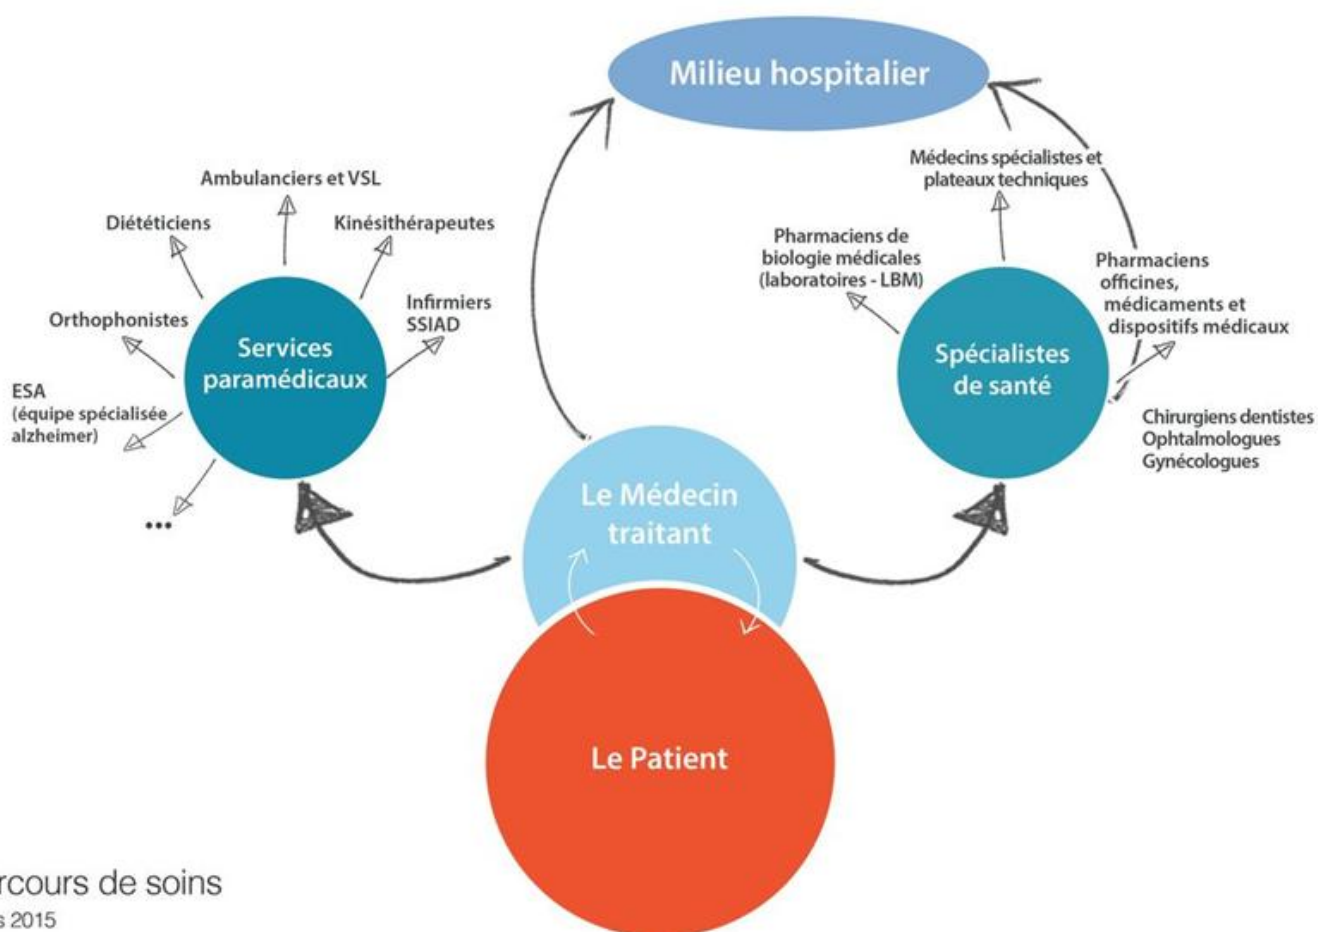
Milieu hospitalier

Ambulanciers et VSL

Diététiciens

Kinésithérapeutes

Orthophonistes

Infirmiers SSIAD

Services paramédicaux

ESA (équipe spécialisée alzheimer)

...

Médecins spécialistes et plateaux techniques

Pharmaciens de biologie médicales (laboratoires - LBM)

Pharmaciens officines, médicaments et dispositifs médicaux

Spécialistes de santé

Chirurgiens dentistes
Ophtalmologues
Gynécologues

Le Médecin traitant

Le Patient

rcours de soins
s 2015